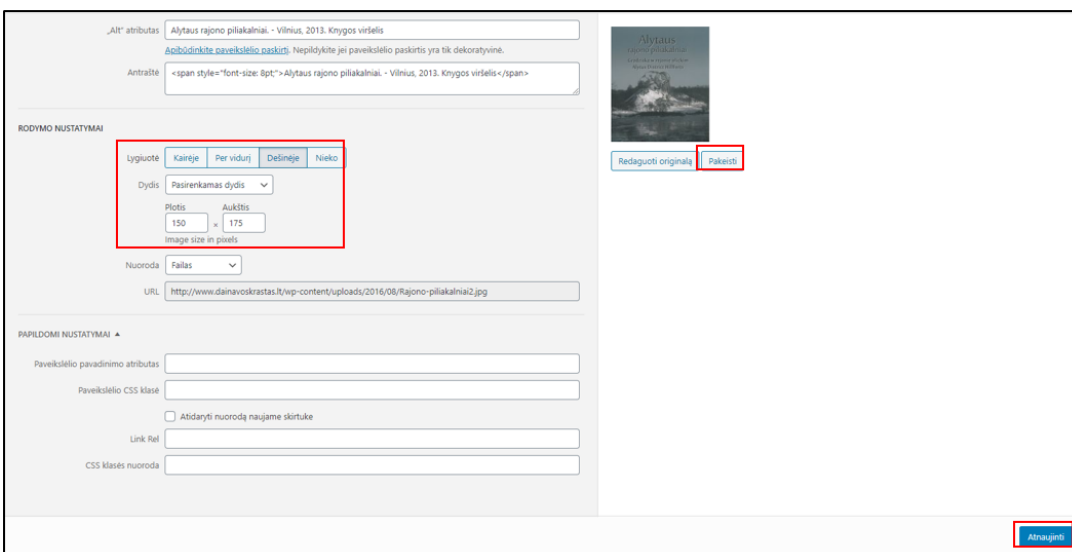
„Alt“ atributas Alytaus rajono piliakalniai. - Vilnius, 2013. Knygos viršelis

Apibūdinkite paveikslėlio paskirtį. Nepildykite jei paveikslėlio paskirtis yra tik dekoratyvinė.

Antraštė <span style="font-size: 8pt;">Alytaus rajono piliakalniai. - Vilnius, 2013. Knygos viršelis</span>

Alytaus rajono piliakalniai

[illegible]

Redaguoti originalą Pakeisti

RODYMO NUSTATYMAI

Lygiuotė Kairėje Per vidurį Dešinėje Nieko

Dydis Pasirenkamas dydis

Plotis 150 × Aukštis 175

Image size in pixels

Nuoroda Failas

URL http://www.dainavoskrastas.lt/wp-content/uploads/2016/08/Rajono-piliakalniai2.jpg

PAPILDOMI NUSTATYMAI ▲

Paveikslėlio pavadinimo atributas

Paveikslėlio CSS klasė

Atidaryti nuorodą naujame skirtuke

Link Rel

CSS klasės nuoroda

Atnaujinti